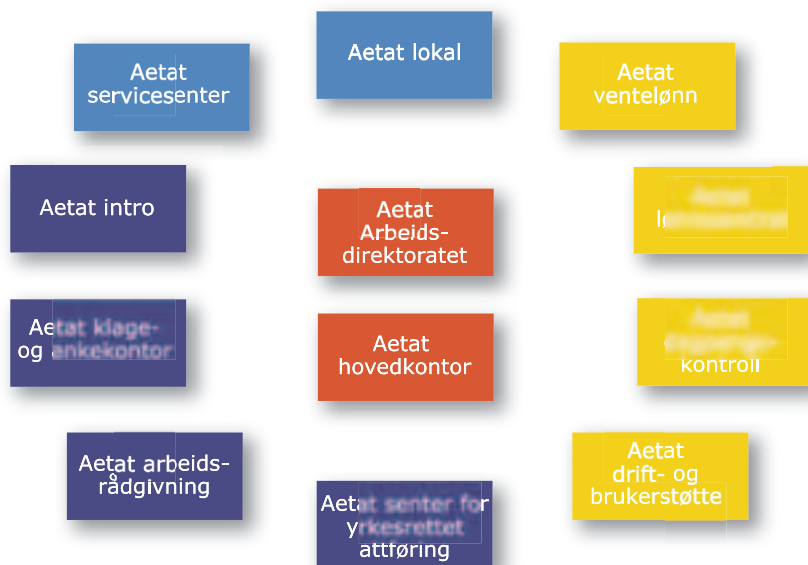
Aetat lokal

Aetat servicesenter

Aetat ventelønn

Aetat intro

Aetat Arbeids-direktoratet

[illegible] l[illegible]

Aetat klage- og ankekontor

Aetat hovedkontor

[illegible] kontroll

Aetat arbeids-rådgivning

Aetat drift- og brukerstøtte

Aetat senter for yrkesrettet attføring